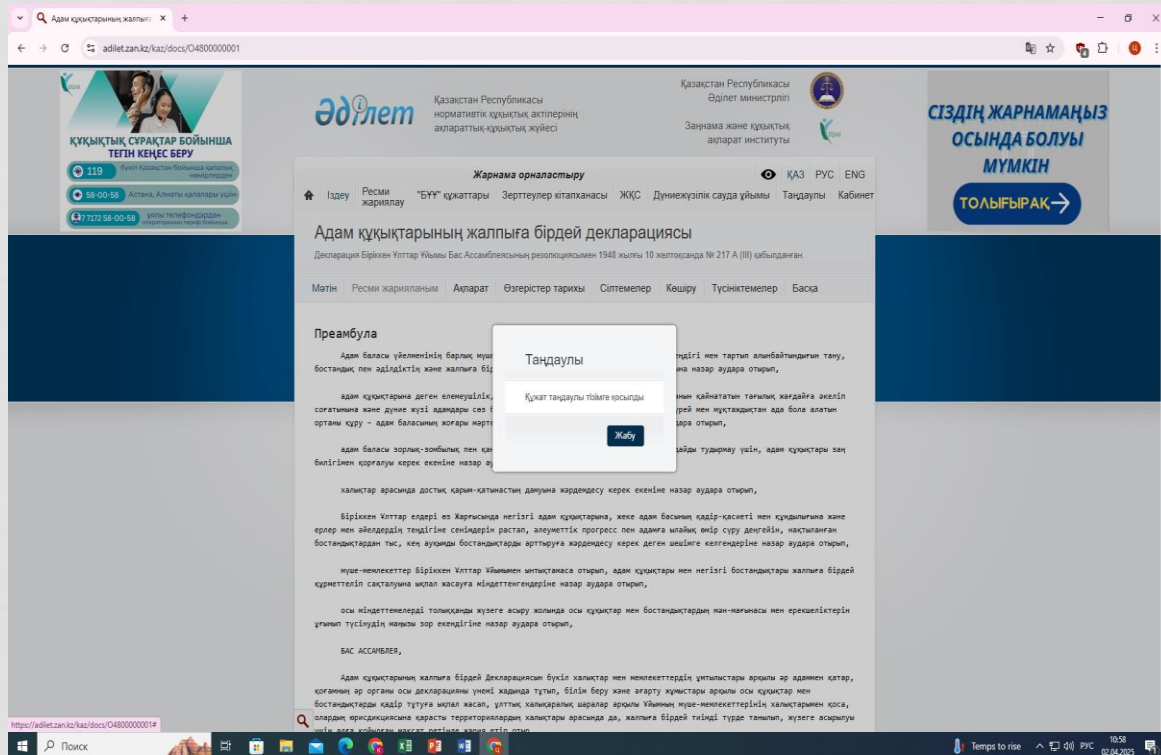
Адам құқықтарының жалпы ×  +

adilet.zan.kz/kaz/docs/O4800000001

ҚҰҚЫҚТЫҚ СҰРАҚТАР БОЙЫНША ТЕГІН КЕҢЕС БЕРУ

119 Бүкіл Қазақстан бойынша қалалық нөмірлерден

58-00-58 Астана, Алматы қалалары үшін

7 7172 58-00-58 ұялы телефондардан операторының тариф бойынша

Әділет

Қазақстан Республикасы нормативтік құқықтық актілерінің ақпараттық-құқықтық жүйесі

Қазақстан Республикасы Әділет министрлігі

Заңнама және құқықтық ақпарат институты

СІЗДІҢ ЖАРНАМАҢЫЗ ОСЫНДА БОЛУЫ МҮМКІН

ТОЛЫҒЫРАҚ

Жарнама орналастыру

ҚАЗ РУС ENG

Іздеу | Ресми жариялау | "БҰҰ" құжаттары | Зерттеулер кітапханасы | ЖҚС | Дүниежүзілік сауда ұйымы | Таңдаулы | Кабинет

Адам құқықтарының жалпыға бірдей декларациясы

Декларация Біріккен Ұлттар Ұйымы Бас Ассамблеясының резолюциясымен 1948 жылғы 10 желтоқсанда № 217 А (III) қабылданған.

Мәтін | Ресми жарияланым | Ақпарат | Өзгерістер тарихы | Сілтемелер | Көшіру | Түсініктемелер | Басқа

Преамбула

Адам баласы үйелменінің барлық муше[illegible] теңдігі мен тартып алынбайтындығын тану, бостандық пен әділдіктің және жалпыға б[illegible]на назар аудара отырып,

адам құқықтарына деген елемеушілік, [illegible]ның қайнататын тағылық жағдайға әкеліп соғатынына және дүние жүзі адамдары сөз б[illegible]үрей мен мұқтаждықтан ада бола алатын ортаны құру – адам баласының жоғары мәрте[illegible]дара отырып,

адам баласы зорлық-зомбылық пен қа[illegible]дайды тудырмау үшін, адам құқықтары заң билігімен қорғалуы керек екеніне назар ау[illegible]

Таңдаулы

Құжат таңдаулы тізімге қосылды

Жабу

халықтар арасында достық қарым-қатынастың дамуына жәрдемдесу керек екеніне назар аудара отырып,

Біріккен Ұлттар елдері өз Жарғысында негізгі адам құқықтарына, жеке адам басының қадір-қасиеті мен құндылығына және ерлер мен әйелдердің теңдігіне сенімдерін растап, әлеуметтік прогресс пен адамға млайық өмір сүру деңгейін, нақтыланған бостандықтардан тыс, кең ауқымды бостандықтарды арттыруға жәрдемдесу керек деген шешімге келгендеріне назар аудара отырып,

мүше-мемлекеттер Біріккен Ұлттар Ұйымымен ынтымақтаса отырып, адам құқықтары мен негізгі бостандықтары жалпыға бірдей құрметтеліп сақталуына ықпал жасауға міндеттенгендеріне назар аудара отырып,

осы міндеттемелерді толыққанды жүзеге асыру жолында осы құқықтар мен бостандықтардың мән-мағынасы мен ерекшеліктерін ұғынып түсінудің маңызы зор екендігіне назар аудара отырып,

БАС АССАМБЛЕЯ,

Адам құқықтарының жалпыға бірдей Декларациясын бүкіл халықтар мен мемлекеттердің ұмтылыстары арқылы әр адаммен қатар, қоғамның әр органы осы декларацияны үнемі жадында тұтып, білім беру және ағарту жұмыстары арқылы осы құқықтар мен бостандықтарды қадір тұтуға ықпал жасап, ұлттық халықаралық шаралар арқылы Ұйымның мүше-мемлекеттерінің халықтарымен қоса, олардың юрисдикциясына қарасты территориялардың халықтары арасында да, жалпыға бірдей тиімді түрде танылып, жүзеге асырылуы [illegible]

https://adilet.zan.kz/kaz/docs/O4800000001#

Поиск

Temps to rise  РУС  10:58 02.04.2025